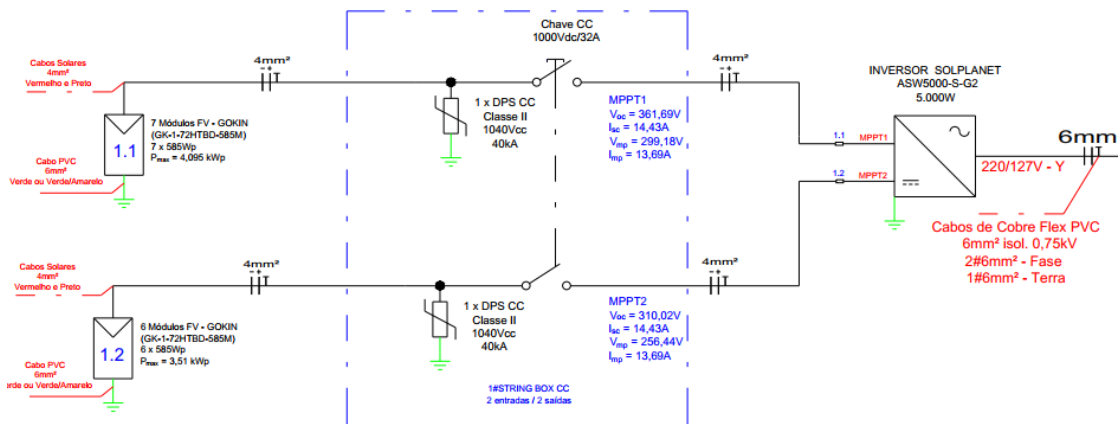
Cabos Solares
4mm²
Vermelho e Preto

4mm²

Chave CC
1000Vdc/32A

4mm²

INVERSOR SOLPLANET
ASW5000-S-G2
5.000W

1.1

7 Módulos FV - GOKIN
(GK-1-72HTBD-585M)
7 x 585Wp
$P_{max}$ = 4,095 kWp

Cabo PVC
6mm²
Verde ou Verde/Amarelo

1 x DPS CC
Classe II
1040Vcc
40kA

MPPT1
$V_{oc}$ = 361,69V
$I_{sc}$ = 14,43A
$V_{mp}$ = 299,18V
$I_{mp}$ = 13,69A

1.1 MPPT1
1.2 MPPT2

6mm

220/127V - Y

Cabos de Cobre Flex PVC
6mm² isol. 0,75kV
2#6mm² - Fase
1#6mm² - Terra

Cabos Solares
4mm²
Vermelho e Preto

4mm²

4mm²

1.2

6 Módulos FV - GOKIN
(GK-1-72HTBD-585M)
6 x 585Wp
$P_{max}$ = 3,51 kWp

Cabo PVC
6mm²
erde ou Verde/Amarelo

1 x DPS CC
Classe II
1040Vcc
40kA

MPPT2
$V_{oc}$ = 310,02V
$I_{sc}$ = 14,43A
$V_{mp}$ = 256,44V
$I_{mp}$ = 13,69A

1#STRING BOX CC
2 entradas / 2 saídas